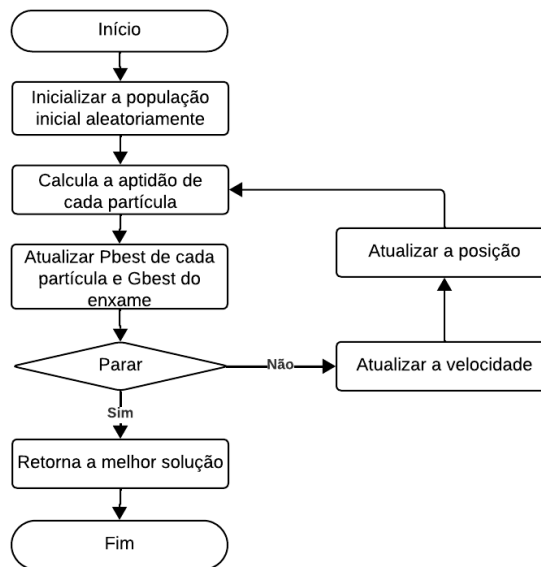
Início

Inicializar a população inicial aleatoriamente

Calcula a aptidão de cada partícula

Atualizar Pbest de cada partícula e Gbest do enxame

Parar

Não

Atualizar a velocidade

Atualizar a posição

Sim

Retorna a melhor solução

Fim